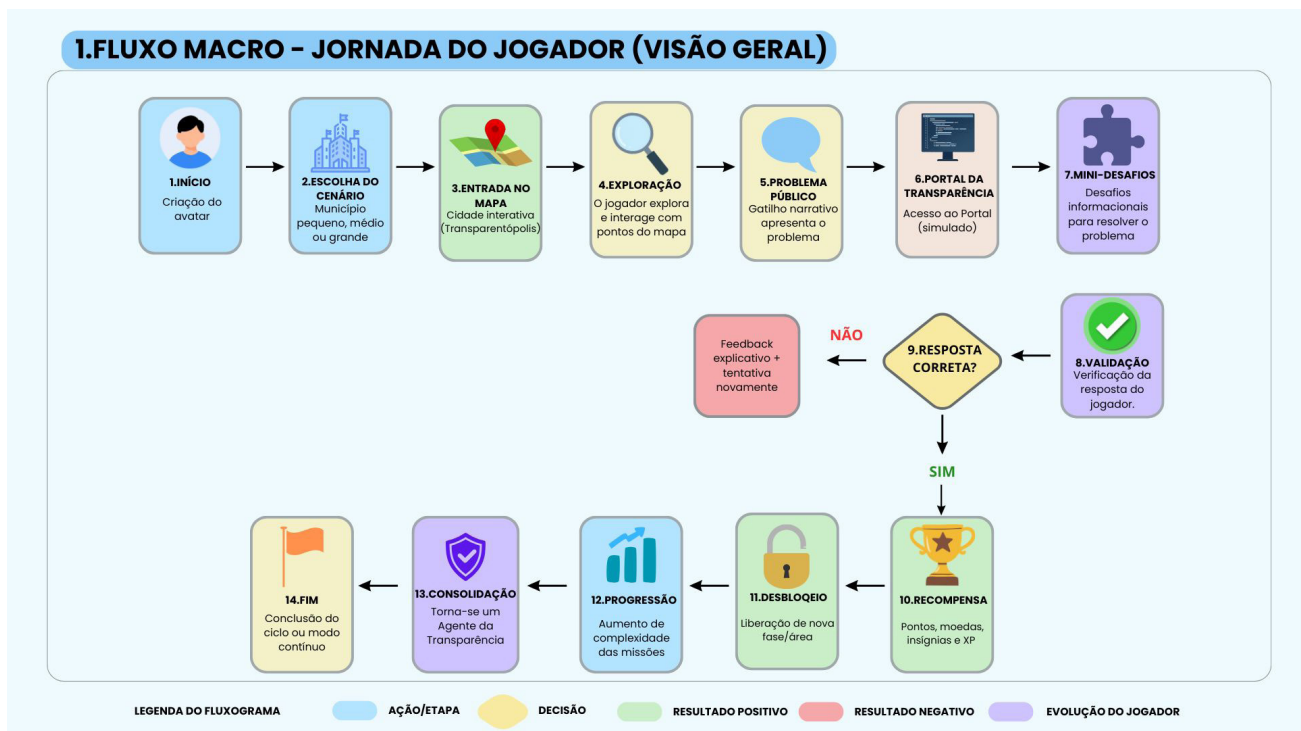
1.FLUXO MACRO - JORNADA DO JOGADOR (VISÃO GERAL)

1.INÍCIO
Criação do avatar

2.ESCOLHA DO CENÁRIO
Município pequeno, médio ou grande

3.ENTRADA NO MAPA
Cidade interativa (Transparentópolis)

4.EXPLORAÇÃO
O jogador explora e interage com pontos do mapa

5.PROBLEMA PÚBLICO
Gatilho narrativo apresenta o problema

6.PORTAL DA TRANSPARÊNCIA
Acesso ao Portal (simulado)

7.MINI-DESAFIOS
Desafios informacionais para resolver o problema

8.VALIDAÇÃO
Verificação da resposta do jogador.

9.RESPOSTA CORRETA?

NÃO

Feedback explicativo + tentativa novamente

SIM

10.RECOMPENSA
Pontos, moedas, insígnias e XP

11.DESBLOQEIO
Liberação de nova fase/área

12.PROGRESSÃO
Aumento de complexidade das missões

13.CONSOLIDAÇÃO
Torna-se um Agente da Transparência

14.FIM
Conclusão do ciclo ou modo contínuo

LEGENDA DO FLUXOGRAMA
AÇÃO/ETAPA
DECISÃO
RESULTADO POSITIVO
RESULTADO NEGATIVO
EVOLUÇÃO DO JOGADOR